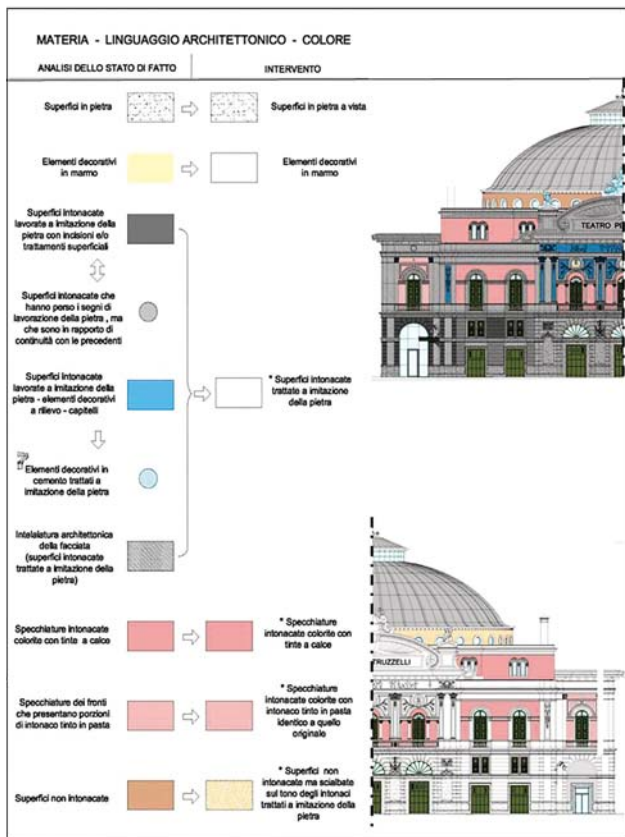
MATERIA - LINGUAGGIO ARCHITETTONICO - COLORE

| ANALISI DELLO STATO DI FATTO | INTERVENTO |
|---|---|

Superfici in pietra

Superfici in pietra a vista

Elementi decorativi in marmo

Elementi decorativi in marmo

Superfici intonacate lavorate a imitazione della pietra con incisioni e/o trattamenti superficiali

Superfici intonacate che hanno perso i segni di lavorazione della pietra , ma che sono in rapporto di continuità con le precedenti

Superfici intonacate lavorate a imitazione della pietra - elementi decorativi a rilievo - capitelli

* Superfici intonacate trattate a imitazione della pietra

Elementi decorativi in cemento trattati a imitazione della pietra

Intelaiatura architettonica della facciata (superfici intonacate trattate a imitazione della pietra)

Specchiature intonacate colorite con tinte a calce

* Specchiature intonacate colorite con tinte a calce

Specchiature dei fronti che presentano porzioni di intonaco tinto in pasta

* Specchiature intonacate colorite con intonaco tinto in pasta identico a quello originale

Superfici non intonacate

* Superfici non intonacate ma scialbate sul tono degli intonaci trattati a imitazione della pietra

TEATRO P

RUZZELLI